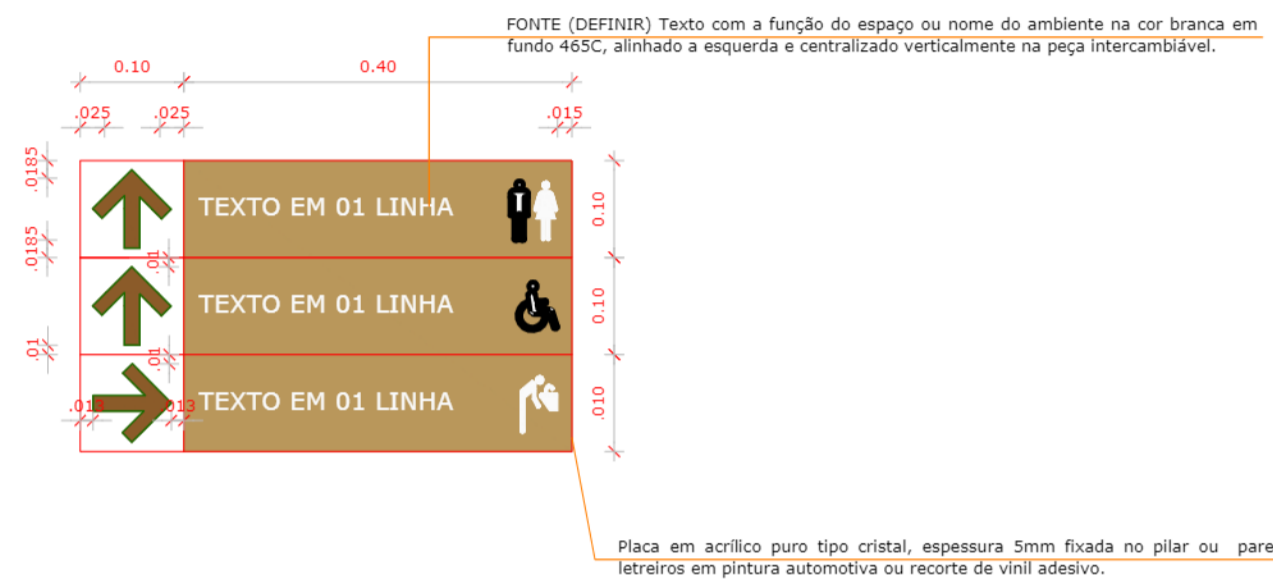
FONTE (DEFINIR) Texto com a função do espaço ou nome do ambiente na cor branca em fundo 465C, alinhado a esquerda e centralizado verticalmente na peça intercambiável.

0.10

0.40

.025

.025

.015

.0185

.0185

.01

.01

.01

.013

.013

TEXTO EM 01 LINHA

TEXTO EM 01 LINHA

TEXTO EM 01 LINHA

0.10

0.10

.010

Placa em acrílico puro tipo cristal, espessura 5mm fixada no pilar ou pare letreiros em pintura automotiva ou recorte de vinil adesivo.